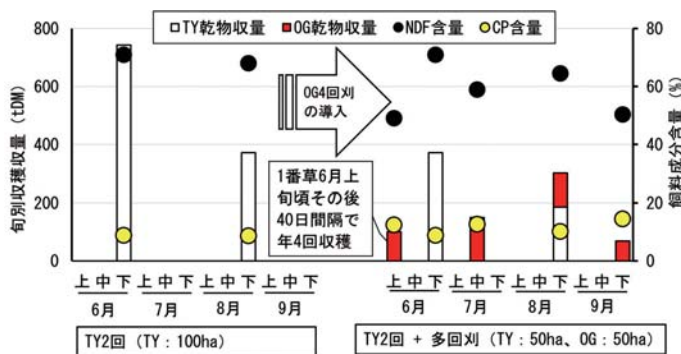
□TY乾物収量 ■OG乾物収量 ●NDF含量 ●CP含量

800
600
400
200
0

旬別収穫収量（tDM）

80
60
40
20
0

飼料成分含量（%）

OG4回刈の導入

1番草6月上旬頃その後40日間隔で年4回収穫

上 中 下
6月
上 中 下
7月
上 中 下
8月
上 中 下
9月

上 中 下
6月
上 中 下
7月
上 中 下
8月
上 中 下
9月

TY2回 （TY：100ha）

TY2回 ＋ 多回刈 （TY：50ha、OG：50ha）